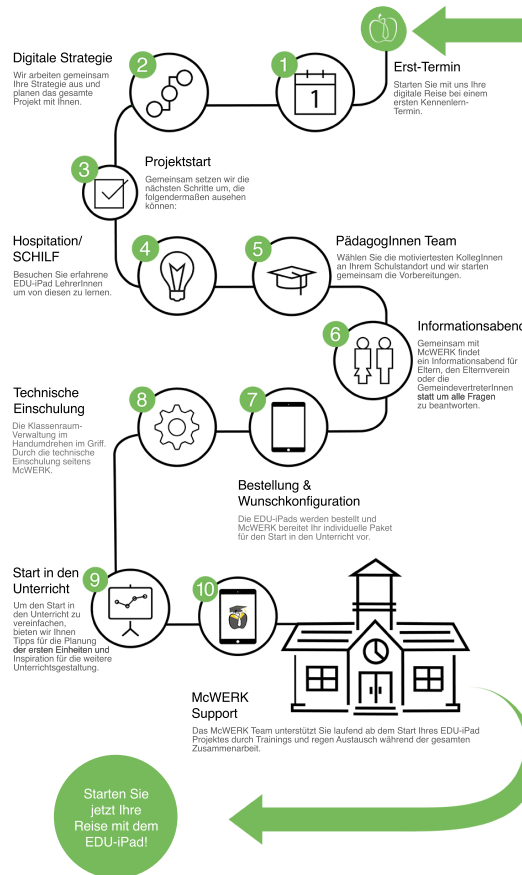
1

Erst-Termin

Starten Sie mit uns Ihre digitale Reise bei einem ersten Kennenlern-Termin.

2

Digitale Strategie

Wir arbeiten gemeinsam Ihre Strategie aus und planen das gesamte Projekt mit Ihnen.

3

Projektstart

Gemeinsam setzen wir die nächsten Schritte um, die folgendermaßen aussehen können:

4

Hospitation/ SCHILF

Besuchen Sie erfahrene EDU-iPad LehrerInnen um von diesen zu lernen.

5

PädagogInnen Team

Wählen Sie die motiviertesten KollegInnen an Ihrem Schulstandort und wir starten gemeinsam die Vorbereitungen.

6

Informationsabend

Gemeinsam mit McWERK findet ein Informationsabend für Eltern, den Elternverein oder die GemeindevertreterInnen statt um alle Fragen zu beantworten.

7

Bestellung & Wunschkonfiguration

Die EDU-iPads werden bestellt und McWERK bereitet Ihr individuelle Paket für den Start in den Unterricht vor.

8

Technische Einschulung

Die Klassenraum-Verwaltung im Handumdrehen im Griff. Durch die technische Einschulung seitens McWERK.

9

Start in den Unterricht

Um den Start in den Unterricht zu vereinfachen, bieten wir Ihnen Tipps für die Planung der ersten Einheiten und Inspiration für die weitere Unterrichtsgestaltung.

10

McWERK Support

Das McWERK Team unterstützt Sie laufend ab dem Start Ihres EDU-iPad Projektes durch Trainings und regen Austausch während der gesamten Zusammenarbeit.

Starten Sie jetzt Ihre Reise mit dem EDU-iPad!